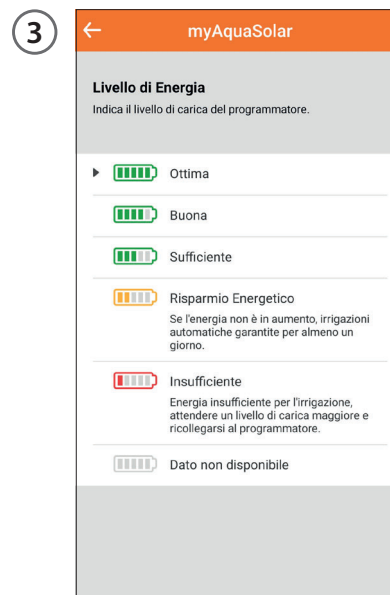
3

←

myAquaSolar

Livello di Energia

Indica il livello di carica del programmatore.

Ottima

Buona

Sufficiente

Risparmio Energetico

Se l'energia non è in aumento, irrigazioni automatiche garantite per almeno un giorno.

Insufficiente

Energia insufficiente per l'irrigazione, attendere un livello di carica maggiore e ricollegarsi al programmatore.

Dato non disponibile